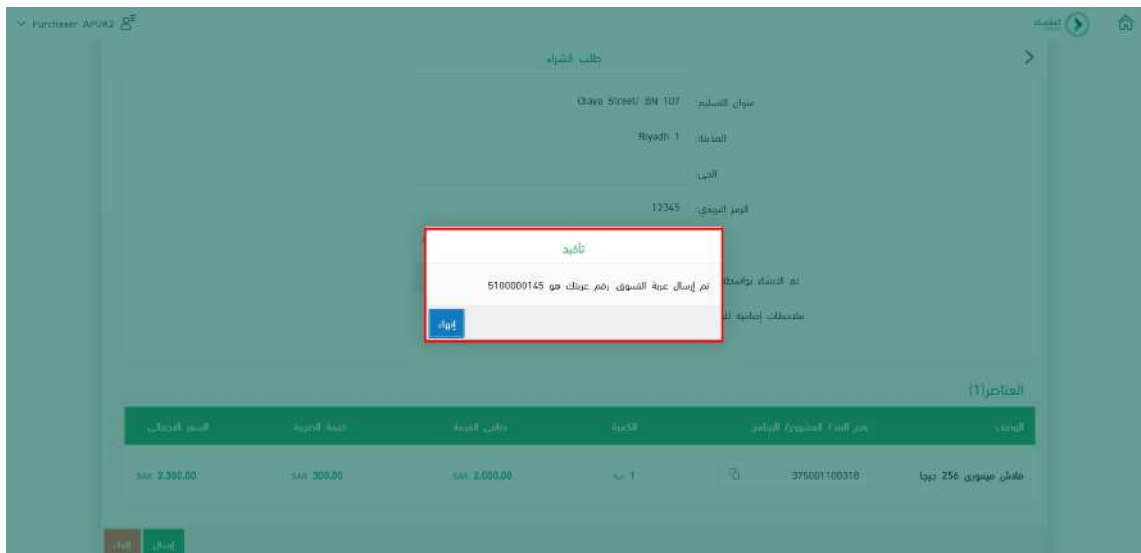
Purchaser APUK2

طلب الشراء

عنوان التسليم: Olaya Street/ SN 107

المدينة: Riyadh 1

الحي:

الرمز البريدي: 12345

تم الإنشاء بواسطة

ملاحظات إضافية

تأكيد

تم إرسال عربة التسوق. رقم عربتك هو 5100000145

إنهاء

العناصر(1)

| الوصف | رقم البند/ المشروع/ البرنامج | الكمية | صافي القيمة | قيمة الضريبة | السعر الإجمالي |
|---|---|---|---|---|---|
| فلاش ميموري 256 جيجا | 375001100318 | 1 | SAR 2,000.00 | SAR 300.00 | SAR 2,300.00 |

إرسال

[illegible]